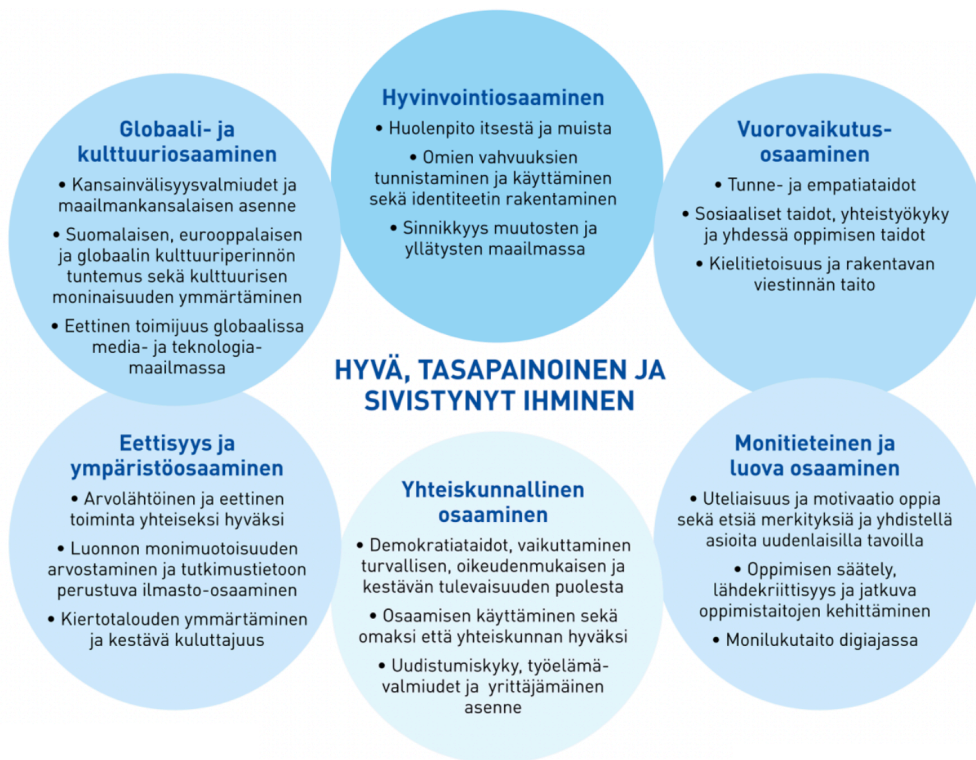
Hyvinvointiosaaminen
• Huolenpito itsestä ja muista
• Omien vahvuuksien tunnistaminen ja käyttäminen sekä identiteetin rakentaminen
• Sinnikkyys muutosten ja yllätysten maailmassa

Globaali- ja kulttuuriosaaminen
• Kansainvälisyysvalmiudet ja maailmankansalaisen asenne
• Suomalaisen, eurooppalaisen ja globaalin kulttuuriperinnön tuntemus sekä kulttuurisen moninaisuuden ymmärtäminen
• Eettinen toimijuus globaalissa media- ja teknologiamaailmassa

Vuorovaikutusosaaminen
• Tunne- ja empatiataidot
• Sosiaaliset taidot, yhteistyökyky ja yhdessä oppimisen taidot
• Kielitietoisuus ja rakentavan viestinnän taito

HYVÄ, TASAPAINOINEN JA SIVISTYNYT IHMINEN

Eettisyys ja ympäristöosaaminen
• Arvolähtöinen ja eettinen toiminta yhteiseksi hyväksi
• Luonnon monimuotoisuuden arvostaminen ja tutkimustietoon perustuva ilmasto-osaaminen
• Kiertotalouden ymmärtäminen ja kestävä kuluttajuus

Yhteiskunnallinen osaaminen
• Demokratiataidot, vaikuttaminen turvallisen, oikeudenmukaisen ja kestävän tulevaisuuden puolesta
• Osaamisen käyttäminen sekä omaksi että yhteiskunnan hyväksi
• Uudistumiskyky, työelämävalmiudet ja yrittäjämäinen asenne

Monitieteinen ja luova osaaminen
• Uteliaisuus ja motivaatio oppia sekä etsiä merkityksiä ja yhdistellä asioita uudenlaisilla tavoilla
• Oppimisen säätely, lähdekriittisyys ja jatkuva oppimistaitojen kehittäminen
• Monilukutaito digiajassa